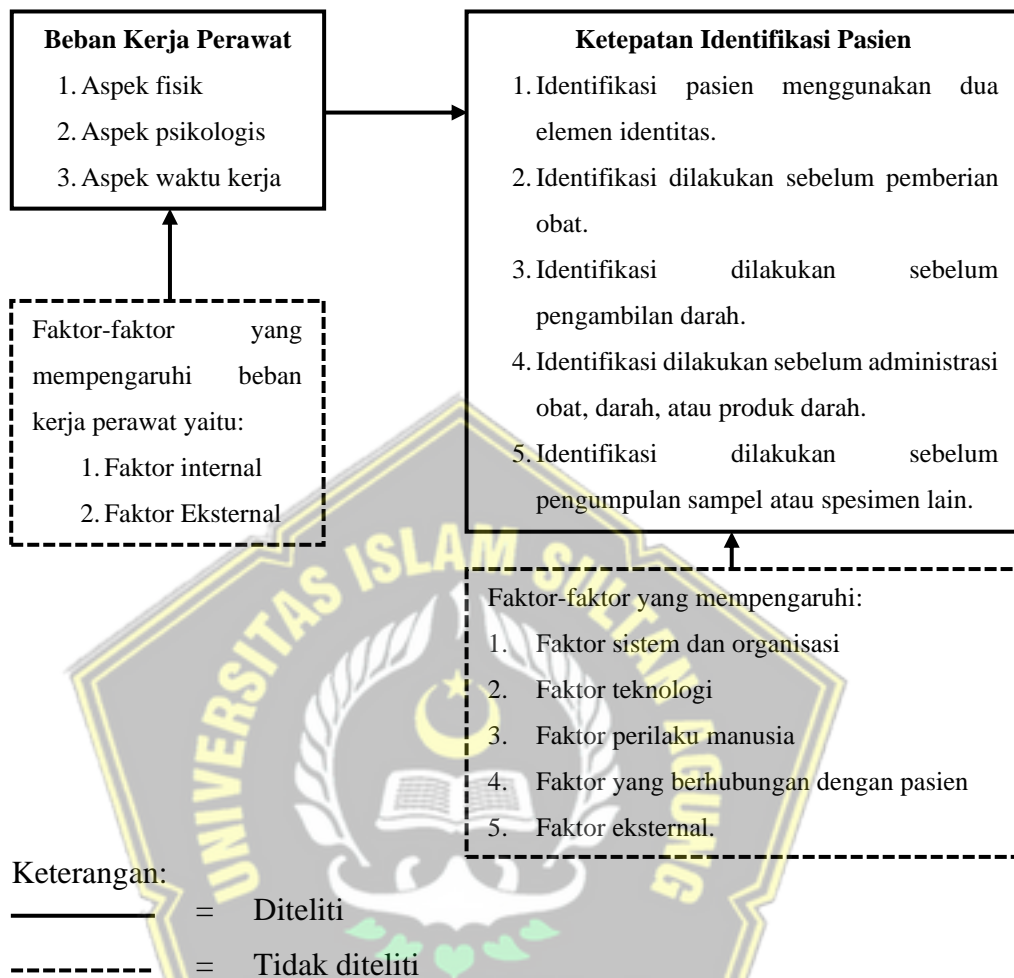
Beban Kerja Perawat
1. Aspek fisik
2. Aspek psikologis
3. Aspek waktu kerja

Ketepatan Identifikasi Pasien
1. Identifikasi pasien menggunakan dua elemen identitas.
2. Identifikasi dilakukan sebelum pemberian obat.
3. Identifikasi dilakukan sebelum pengambilan darah.
4. Identifikasi dilakukan sebelum administrasi obat, darah, atau produk darah.
5. Identifikasi dilakukan sebelum pengumpulan sampel atau spesimen lain.

Faktor-faktor yang mempengaruhi beban kerja perawat yaitu:
1. Faktor internal
2. Faktor Eksternal

Faktor-faktor yang mempengaruhi:
1. Faktor sistem dan organisasi
2. Faktor teknologi
3. Faktor perilaku manusia
4. Faktor yang berhubungan dengan pasien
5. Faktor eksternal.

UNIVERSITAS ISLAM SULTAN AGUNG

Keterangan:
= Diteliti
= Tidak diteliti